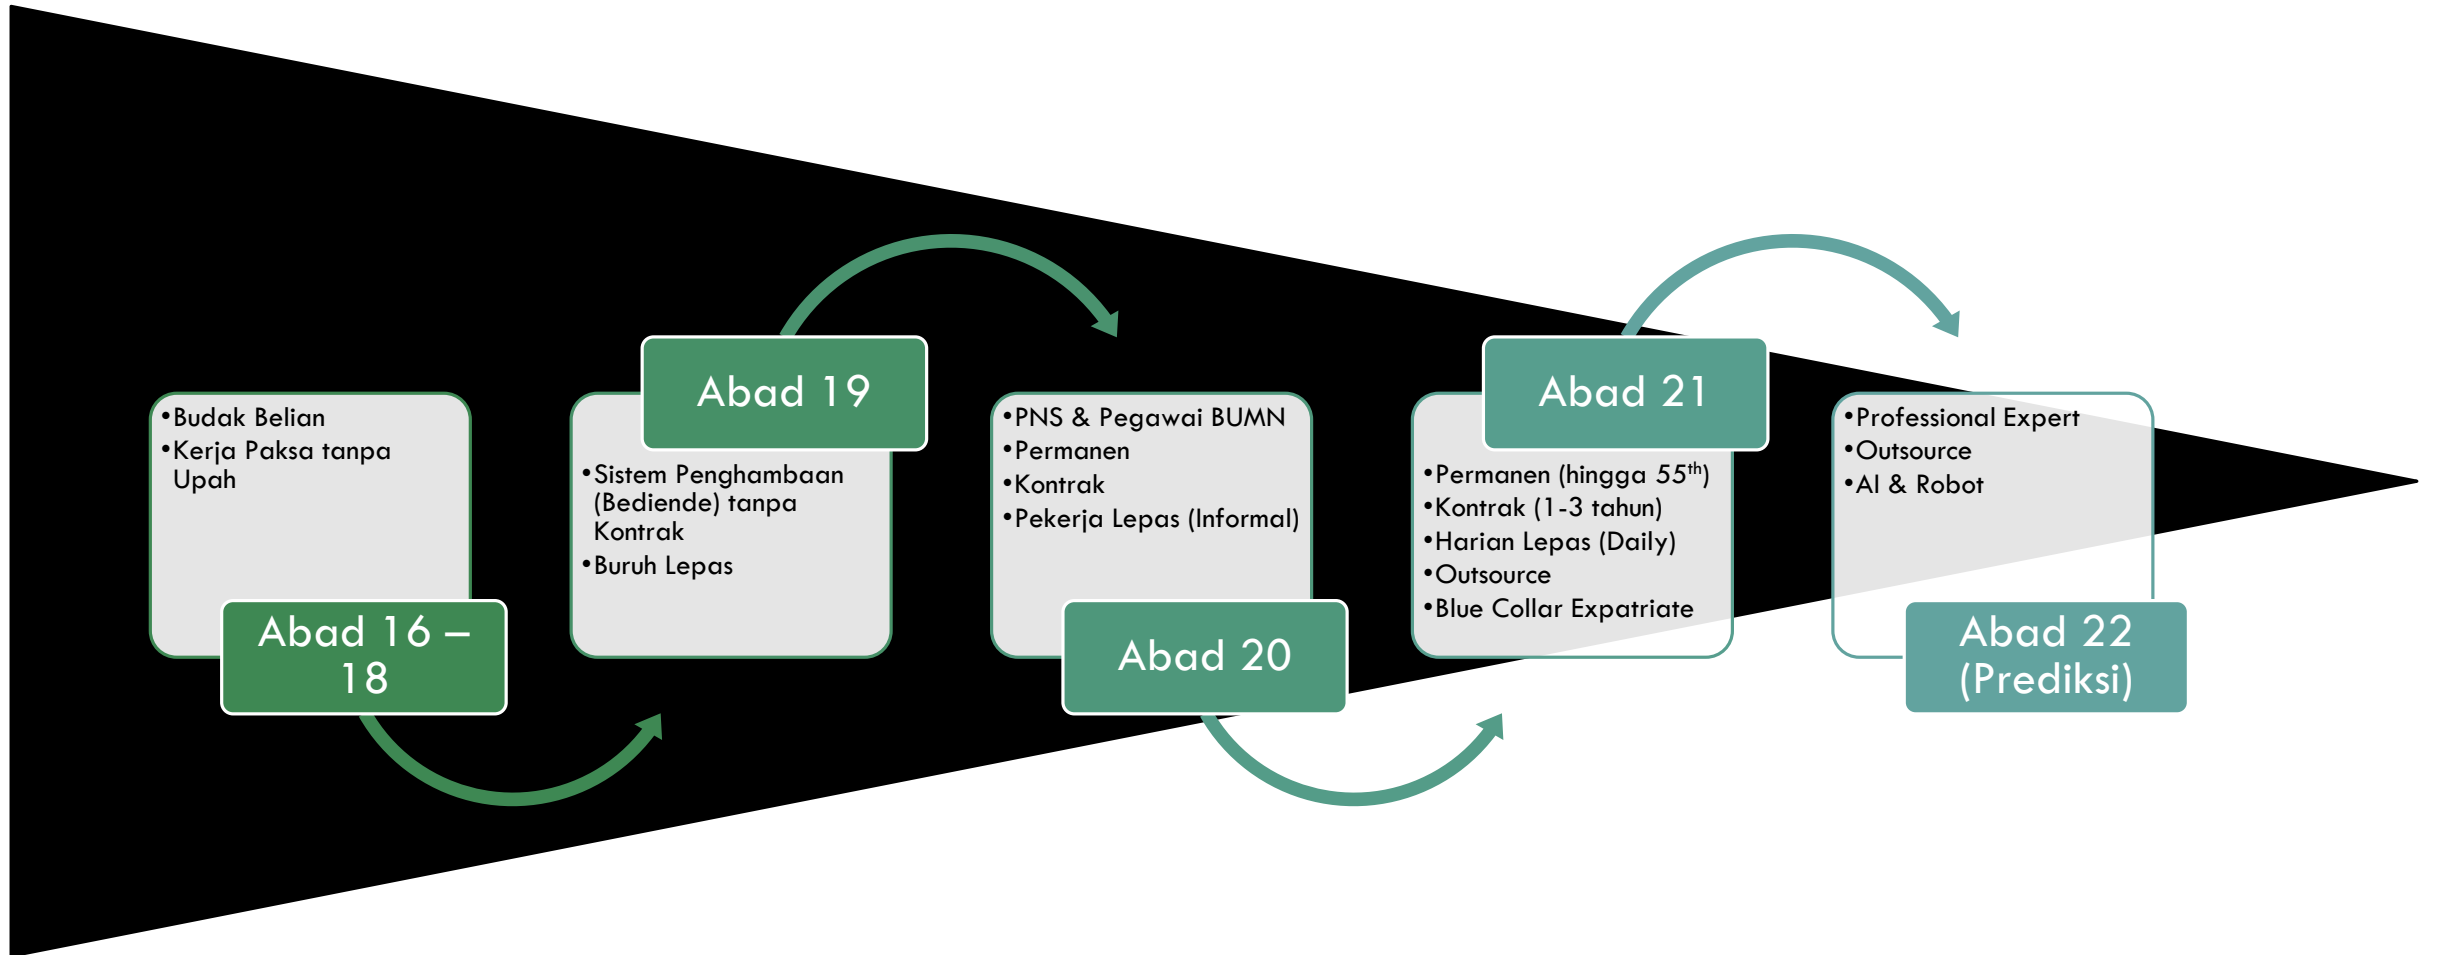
Abad 16 – 18

• Budak Belian
• Kerja Paksa tanpa Upah

Abad 19

• Sistem Penghambaan (Bediende) tanpa Kontrak
• Buruh Lepas

Abad 20

• PNS & Pegawai BUMN
• Permanen
• Kontrak
• Pekerja Lepas (Informal)

Abad 21

• Permanen (hingga $55^{th}$)
• Kontrak (1-3 tahun)
• Harian Lepas (Daily)
• Outsource
• Blue Collar Expatriate

Abad 22 (Prediksi)

• Professional Expert
• Outsource
• AI & Robot